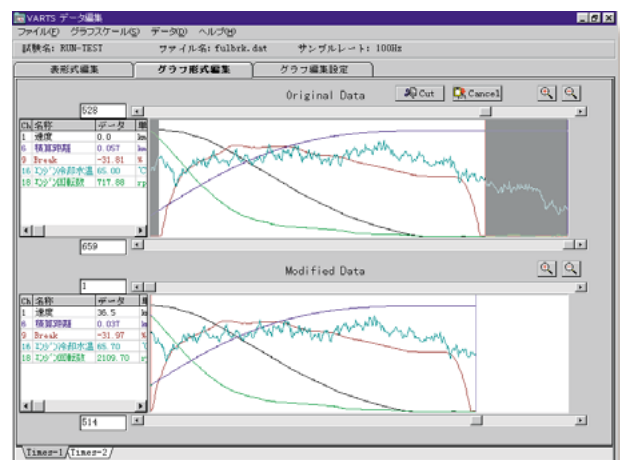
VARTS データ編集

ファイル(F) グラフスケール(S) データ(D) ヘルプ(H)

試験名: RUN-TEST ファイル名: fulbrk.dat サンプルレート: 100Hz

表形式編集 グラフ形式編集 グラフ編集設定

Original Data

Cut Cancel

528

| Ch | 名称 | データ | 単 |
|---|---|---|---|
| 1 | 速度 | 0.0 | km |
| 6 | 積算距離 | 0.057 | km |
| 9 | Break | -31.81 | % |
| 16 | ｴﾝｼﾞﾝ冷却水温 | 65.00 | ℃ |
| 18 | ｴﾝｼﾞﾝ回転数 | 717.88 | rp |

659

Modified Data

1

| Ch | 名称 | データ | 単 |
|---|---|---|---|
| 1 | 速度 | 36.5 | km |
| 6 | 積算距離 | 0.037 | km |
| 9 | Break | -31.97 | % |
| 16 | ｴﾝｼﾞﾝ冷却水温 | 65.70 | ℃ |
| 18 | ｴﾝｼﾞﾝ回転数 | 2109.70 | rp |

514

Times-1 Times-2